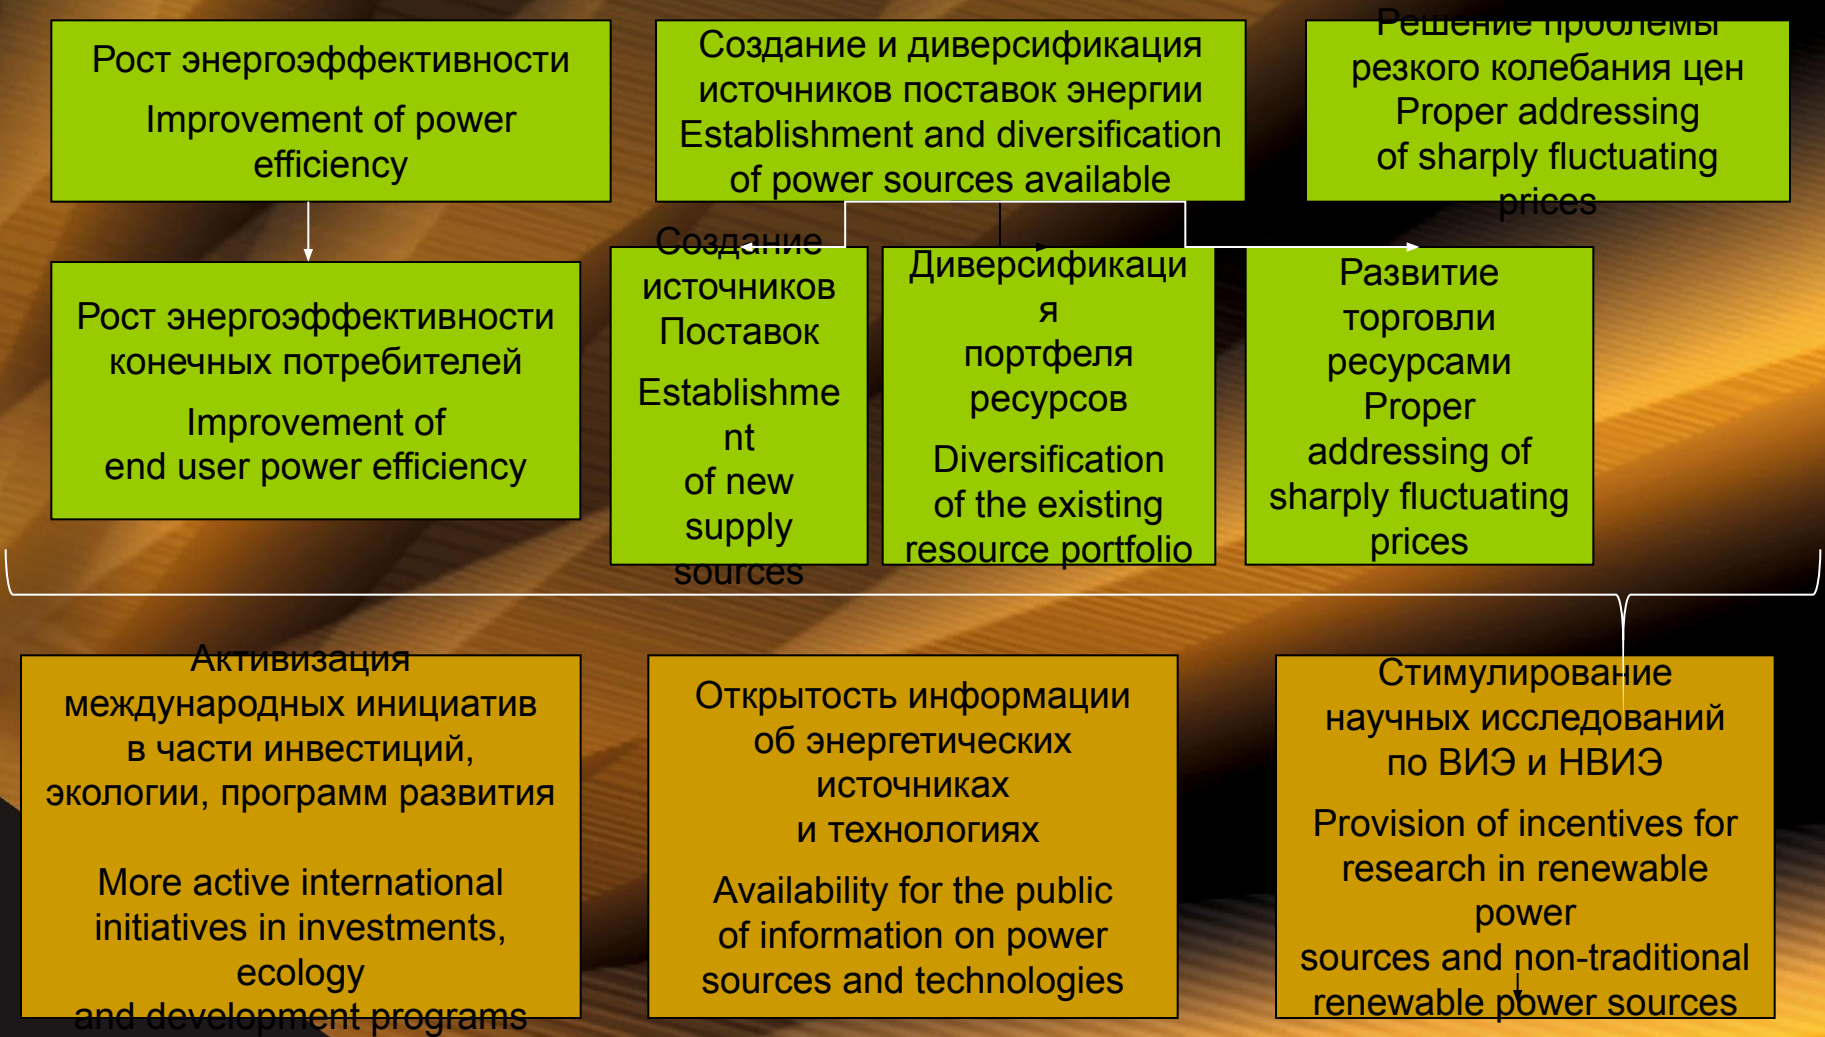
Рост энергоэффективности
Improvement of power efficiency

Создание и диверсификация источников поставок энергии
Establishment and diversification of power sources available

Решение проблемы резкого колебания цен
Proper addressing of sharply fluctuating prices

Рост энергоэффективности конечных потребителей
Improvement of end user power efficiency

Создание источников Поставок
Establishment of new supply sources

Диверсификация портфеля ресурсов
Diversification of the existing resource portfolio

Развитие торговли ресурсами
Proper addressing of sharply fluctuating prices

Активизация международных инициатив в части инвестиций, экологии, программ развития

More active international initiatives in investments, ecology and development programs

Открытость информации об энергетических источниках и технологиях
Availability for the public of information on power sources and technologies

Стимулирование научных исследований по ВИЭ и НВИЭ
Provision of incentives for research in renewable power sources and non-traditional renewable power sources